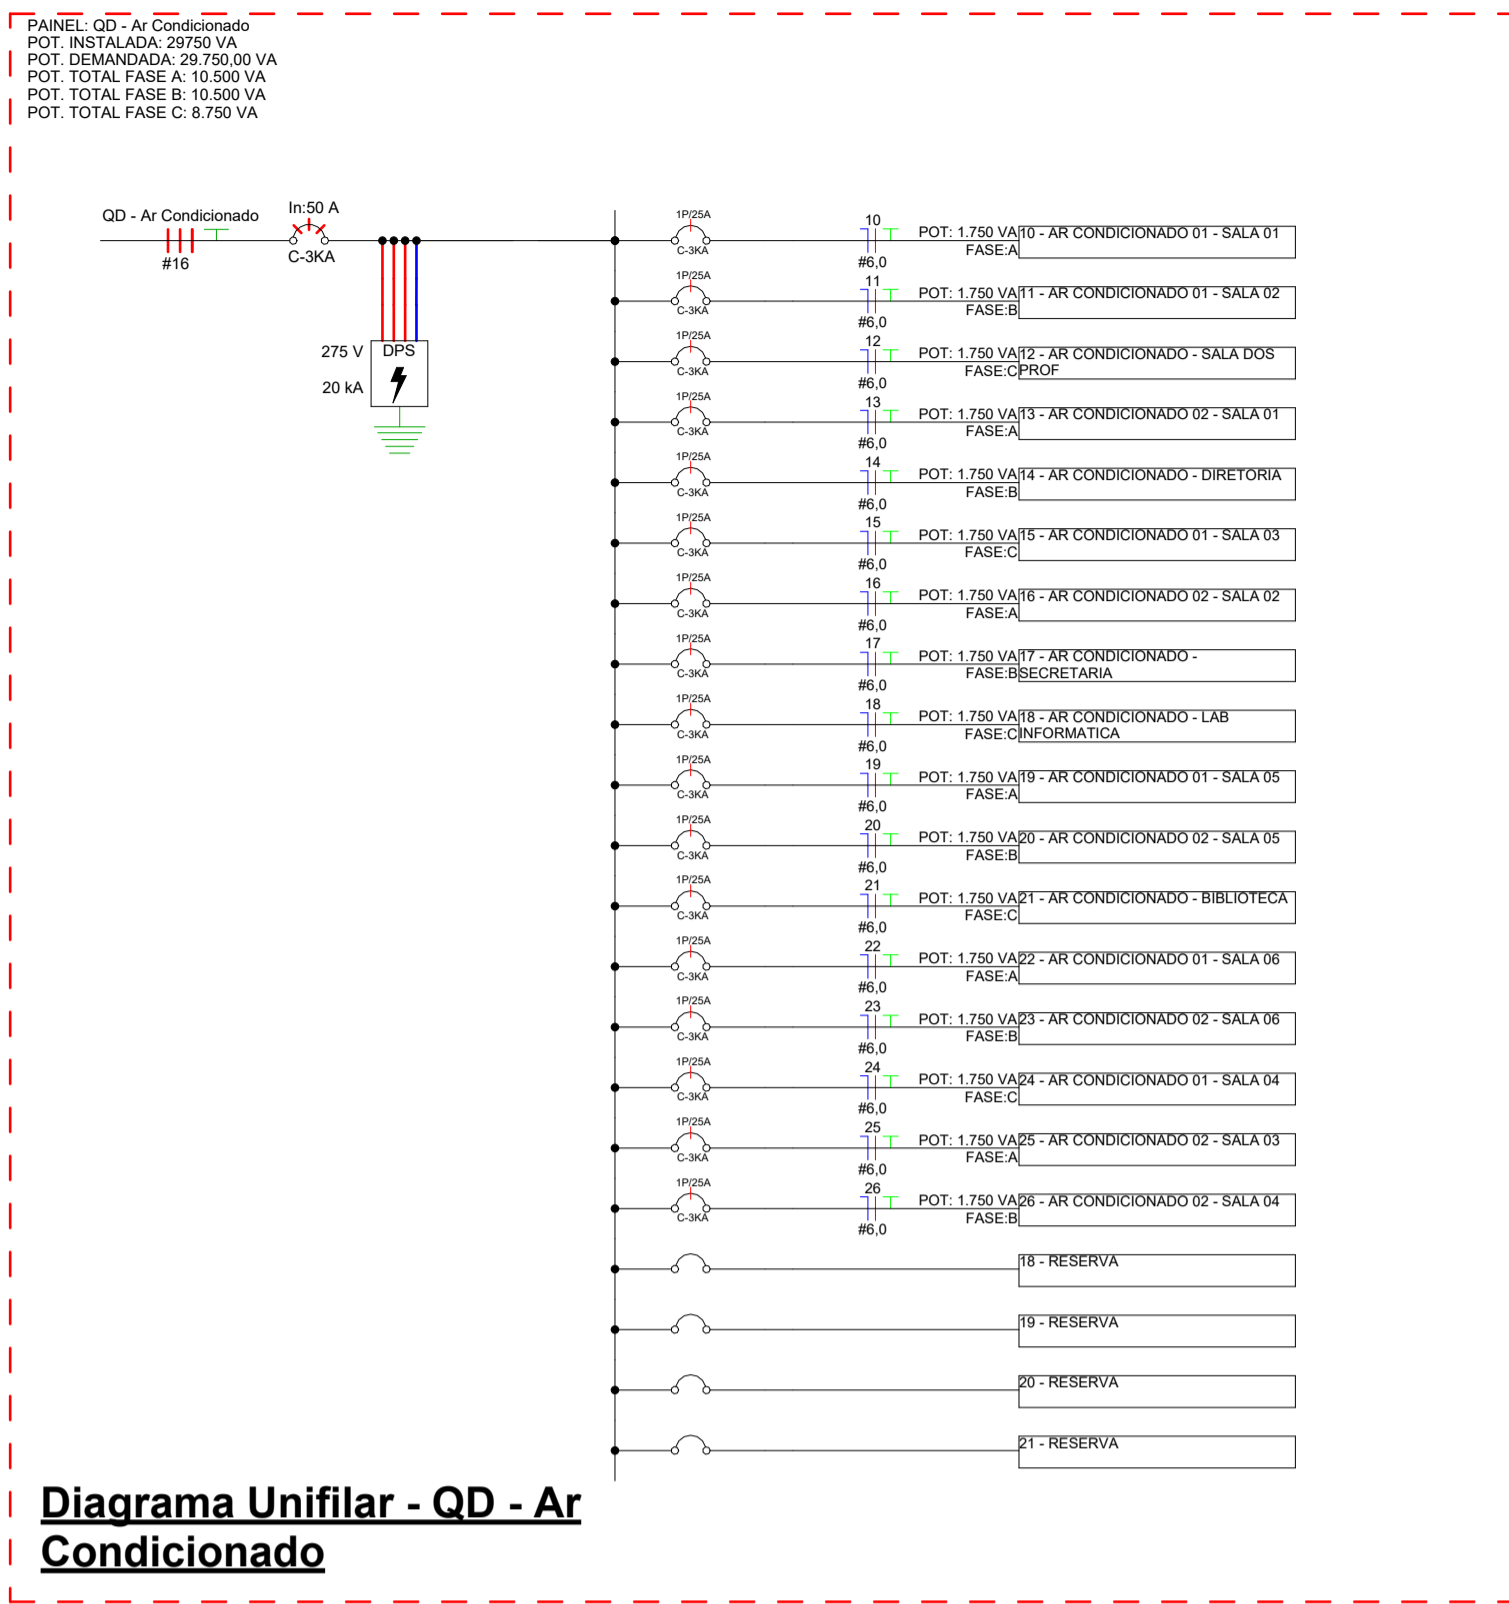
PAINEL: QD - Ar Condicionado
POT. INSTALADA: 29750 VA
POT. DEMANDADA: 29.750,00 VA
POT. TOTAL FASE A: 10.500 VA
POT. TOTAL FASE B: 10.500 VA
POT. TOTAL FASE C: 8.750 VA

QD - Ar Condicionado
#16
In:50 A
C-3KA
275 V
20 kA
DPS

1P/25A
C-3KA
10
#6,0
POT: 1.750 VA
FASE:A
10 - AR CONDICIONADO 01 - SALA 01

1P/25A
C-3KA
11
#6,0
POT: 1.750 VA
FASE:B
11 - AR CONDICIONADO 01 - SALA 02

1P/25A
C-3KA
12
#6,0
POT: 1.750 VA
FASE:C
12 - AR CONDICIONADO - SALA DOS PROF

1P/25A
C-3KA
13
#6,0
POT: 1.750 VA
FASE:A
13 - AR CONDICIONADO 02 - SALA 01

1P/25A
C-3KA
14
#6,0
POT: 1.750 VA
FASE:B
14 - AR CONDICIONADO - DIRETORIA

1P/25A
C-3KA
15
#6,0
POT: 1.750 VA
FASE:C
15 - AR CONDICIONADO 01 - SALA 03

1P/25A
C-3KA
16
#6,0
POT: 1.750 VA
FASE:A
16 - AR CONDICIONADO 02 - SALA 02

1P/25A
C-3KA
17
#6,0
POT: 1.750 VA
FASE:B
17 - AR CONDICIONADO - SECRETARIA

1P/25A
C-3KA
18
#6,0
POT: 1.750 VA
FASE:C
18 - AR CONDICIONADO - LAB INFORMATICA

1P/25A
C-3KA
19
#6,0
POT: 1.750 VA
FASE:A
19 - AR CONDICIONADO 01 - SALA 05

1P/25A
C-3KA
20
#6,0
POT: 1.750 VA
FASE:B
20 - AR CONDICIONADO 02 - SALA 05

1P/25A
C-3KA
21
#6,0
POT: 1.750 VA
FASE:C
21 - AR CONDICIONADO - BIBLIOTECA

1P/25A
C-3KA
22
#6,0
POT: 1.750 VA
FASE:A
22 - AR CONDICIONADO 01 - SALA 06

1P/25A
C-3KA
23
#6,0
POT: 1.750 VA
FASE:B
23 - AR CONDICIONADO 02 - SALA 06

1P/25A
C-3KA
24
#6,0
POT: 1.750 VA
FASE:C
24 - AR CONDICIONADO 01 - SALA 04

1P/25A
C-3KA
25
#6,0
POT: 1.750 VA
FASE:A
25 - AR CONDICIONADO 02 - SALA 03

1P/25A
C-3KA
26
#6,0
POT: 1.750 VA
FASE:B
26 - AR CONDICIONADO 02 - SALA 04

18 - RESERVA
19 - RESERVA
20 - RESERVA
21 - RESERVA

Diagrama Unifilar - QD - Ar Condicionado